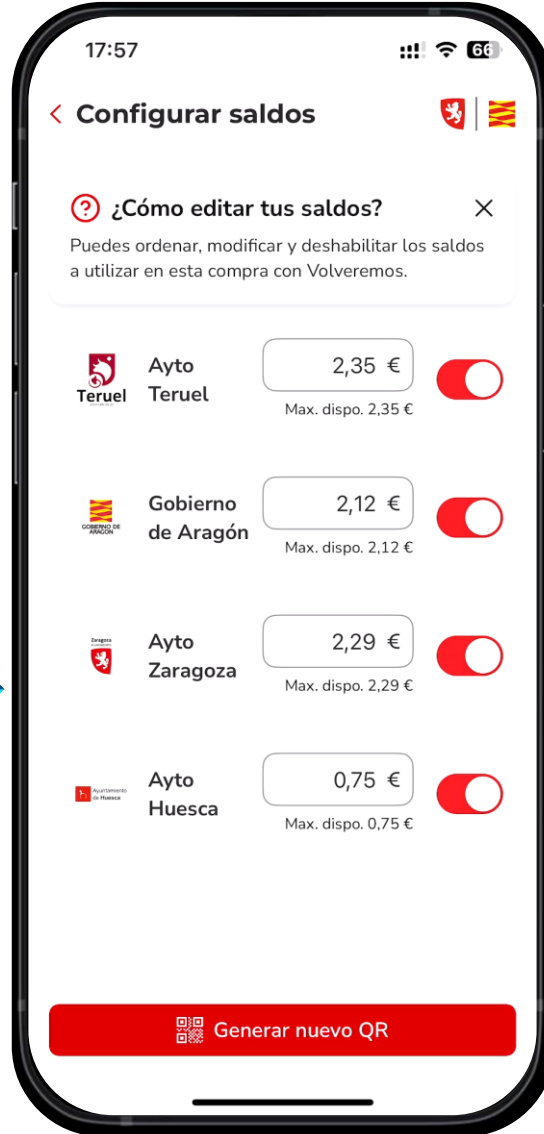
17:57

66

< Configurar saldos

? ¿Cómo editar tus saldos?

Puedes ordenar, modificar y deshabilitar los saldos a utilizar en esta compra con Volveremos.

Teruel

Ayto Teruel

2,35 €

Max. dispo. 2,35 €

GOBIERNO DE ARAGON

Gobierno de Aragón

2,12 €

Max. dispo. 2,12 €

Zaragoza

Ayto Zaragoza

2,29 €

Max. dispo. 2,29 €

Ayuntamiento de Huesca

Ayto Huesca

0,75 €

Max. dispo. 0,75 €

Generar nuevo QR